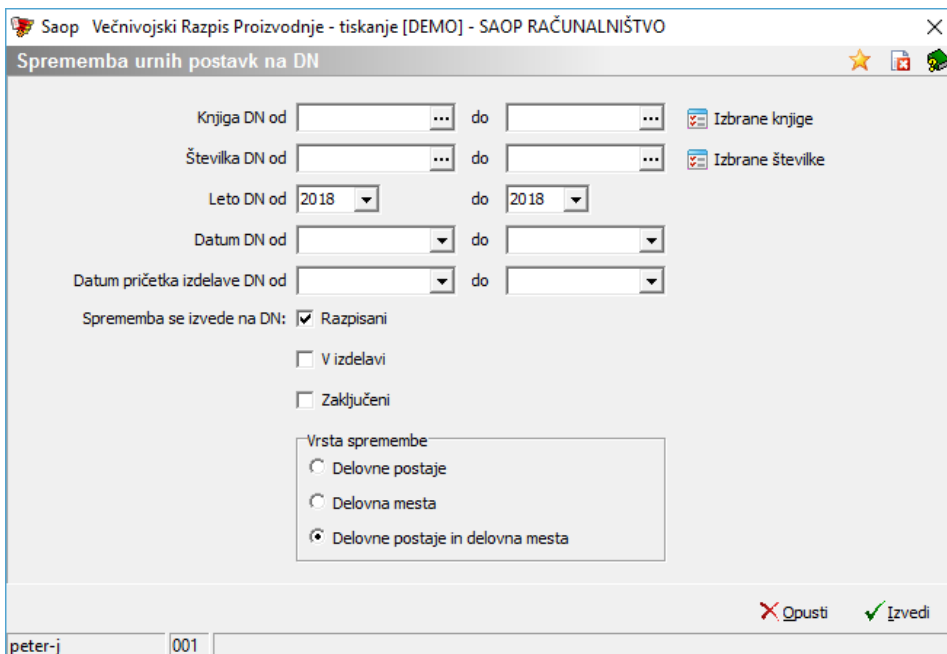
Saop Večnivojski Razpis Proizvodnje - tiskanje [DEMO] - SAOP RAČUNALNIŠTVO

Sprememba urnih postavk na DN

Knjiga DN od ... do ... Izbrane knjige

Številka DN od ... do ... Izbrane številke

Leto DN od 2018 do 2018

Datum DN od do

Datum pričetka izdelave DN od do

Sprememba se izvede na DN: Razpisani

V izdelavi

Zaključeni

Vrsta spremembe

Delovne postaje

Delovna mesta

Delovne postaje in delovna mesta

Opusti Izvedi

peter-j 001